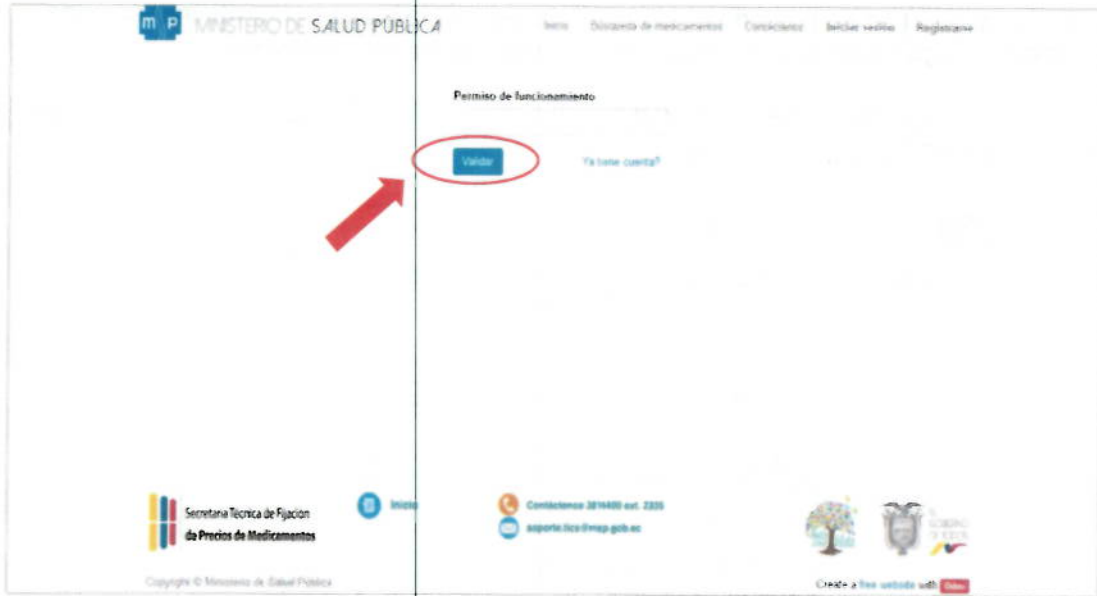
m p MINISTERIO DE SALUD PÚBLICA

Inicio Búsqueda de medicamentos Contáctenos Iniciar sesión Registrarse

Permiso de funcionamiento

Validar

Ya tiene cuenta?

Secretaria Técnica de Fijación de Precios de Medicamentos

Inicio

Contáctenos 3814400 ext. 2335

soporte.tics@msp.gob.ec

Copyright © Ministerio de Salud Pública

Create a free website with Odoo